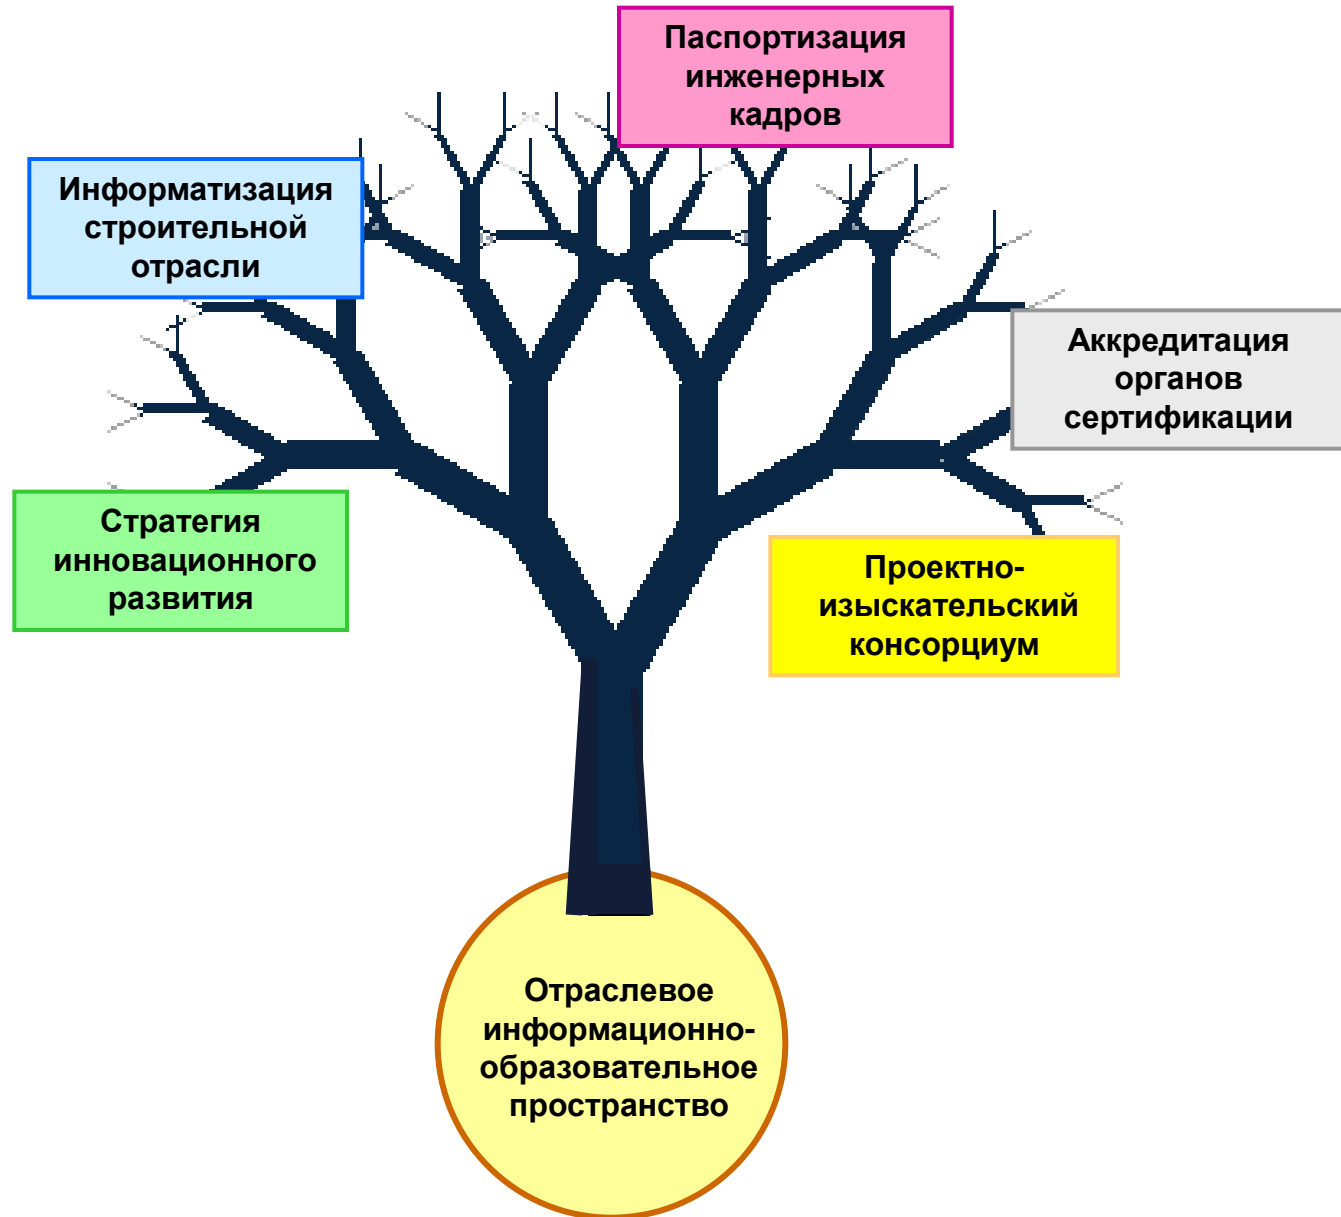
Паспортизация инженерных кадров

Информатизация строительной отрасли

Аккредитация органов сертификации

Стратегия инновационного развития

Проектно-изыскательский консорциум

Отраслевое информационно-образовательное пространство